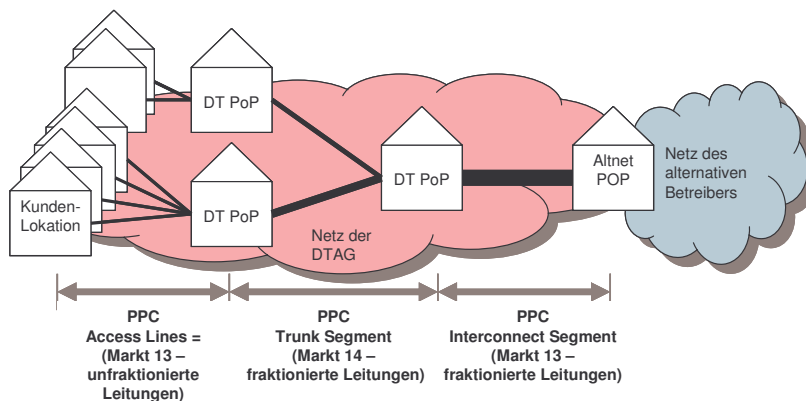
Kunden-Lokation

DT PoP

DT PoP

DT PoP

Altnet POP

Netz des alternativen Betreibers

Netz der DTAG

PPC
Access Lines =
(Markt 13 –
unfraktionierte
Leitungen)

PPC
Trunk Segment
(Markt 14 –
fraktionierte Leitungen)

PPC
Interconnect Segment
(Markt 13 –
fraktionierte Leitungen)